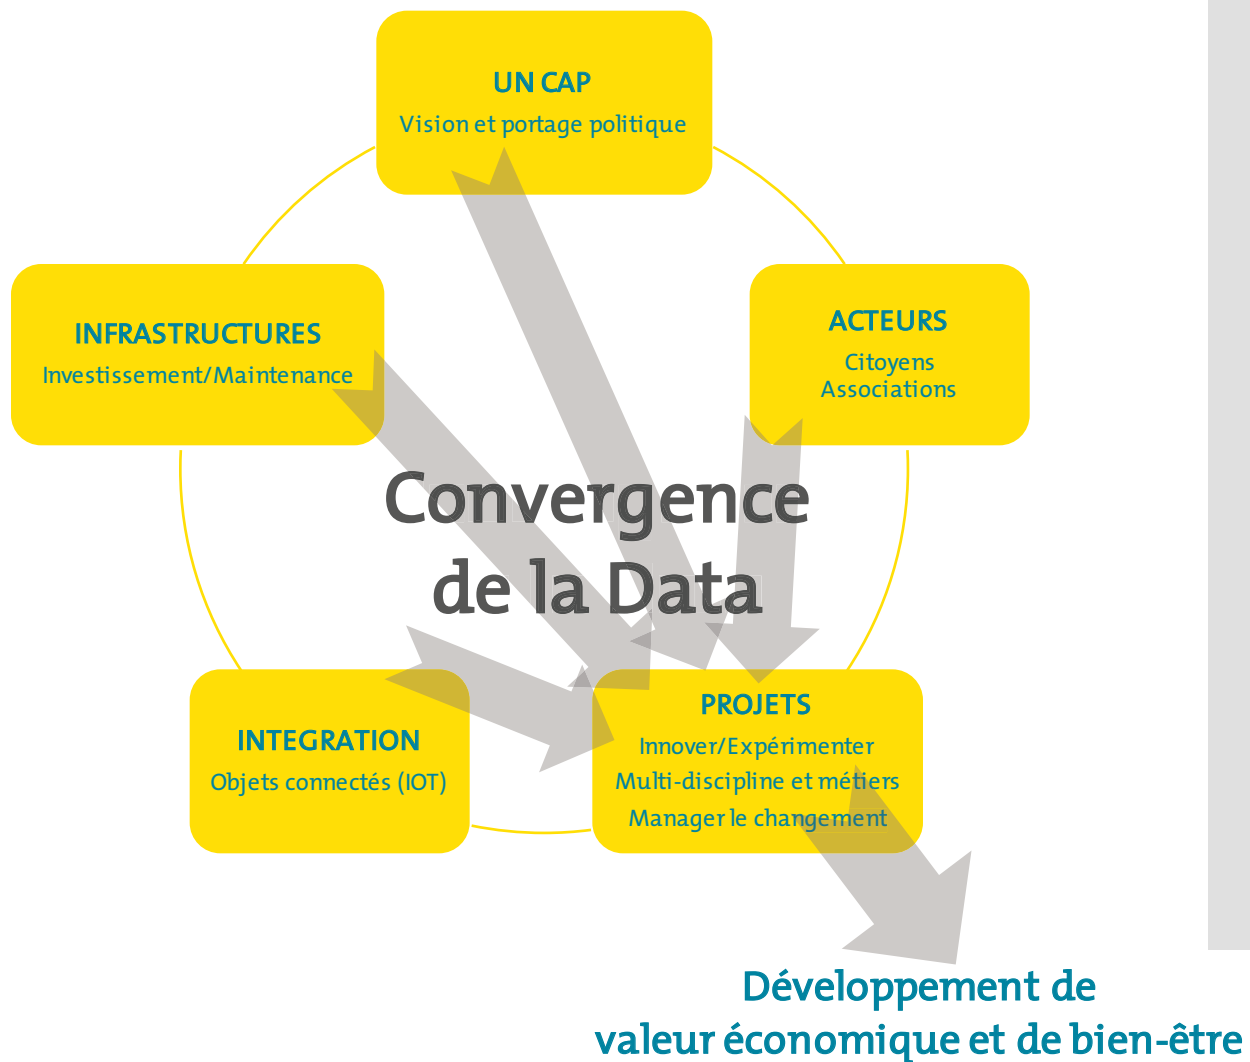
UN CAP
Vision et portage politique

INFRASTRUCTURES
Investissement/Maintenance

ACTEURS
Citoyens
Associations

Convergence
de la Data

INTEGRATION
Objets connectés (IOT)

PROJETS
Innover/Expérimenter
Multi-discipline et métiers
Manager le changement

Développement de
valeur économique et de bien-être